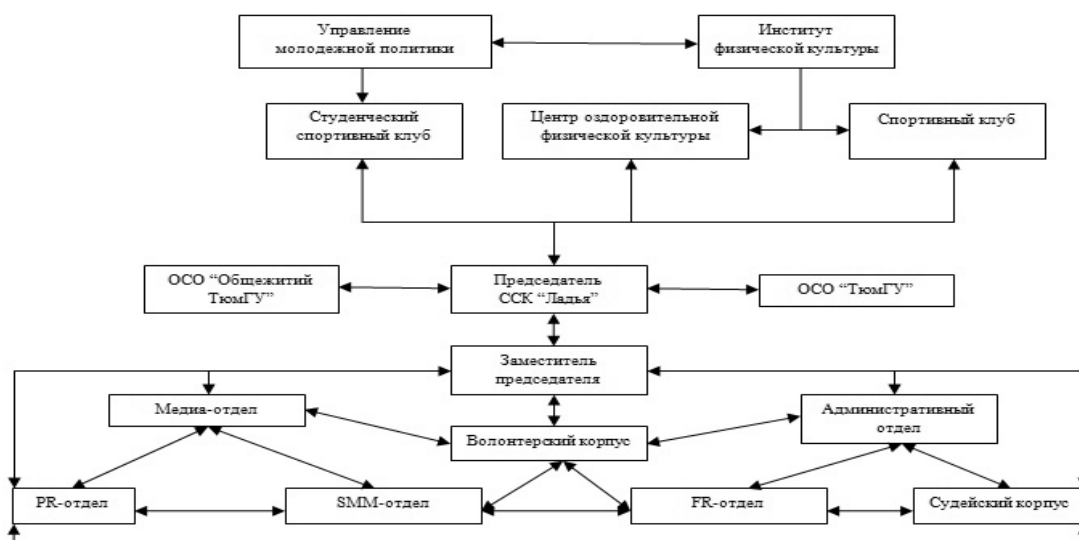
Управление молодежной политики

Институт физической культуры

Студенческий спортивный клуб

Центр оздоровительной физической культуры

Спортивный клуб

ОСО "Общежитий ТюмГУ"

Председатель ССК "Ладья"

ОСО "ТюмГУ"

Заместитель председателя

Медиа-отдел

Административный отдел

Волонтерский корпус

PR-отдел

SMM-отдел

FR-отдел

Судейский корпус